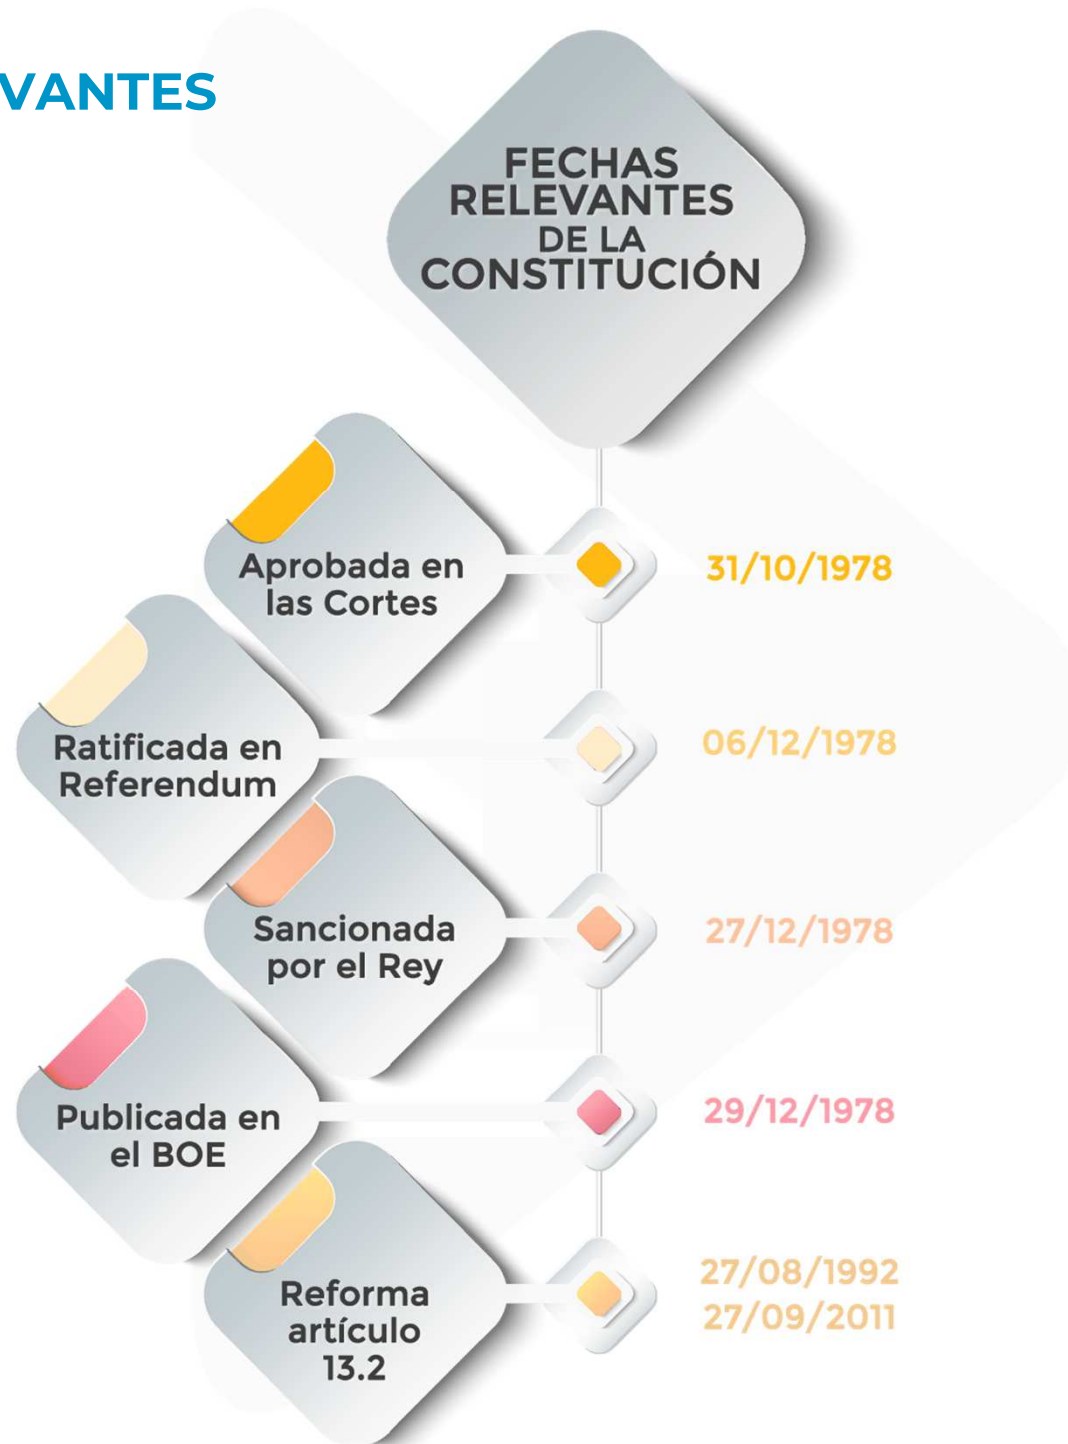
VANTES

FECHAS RELEVANTES DE LA CONSTITUCIÓN

Aprobada en las Cortes
31/10/1978

Ratificada en Referendum
06/12/1978

Sancionada por el Rey
27/12/1978

Publicada en el BOE
29/12/1978

Reforma artículo 13.2
27/08/1992
27/09/2011